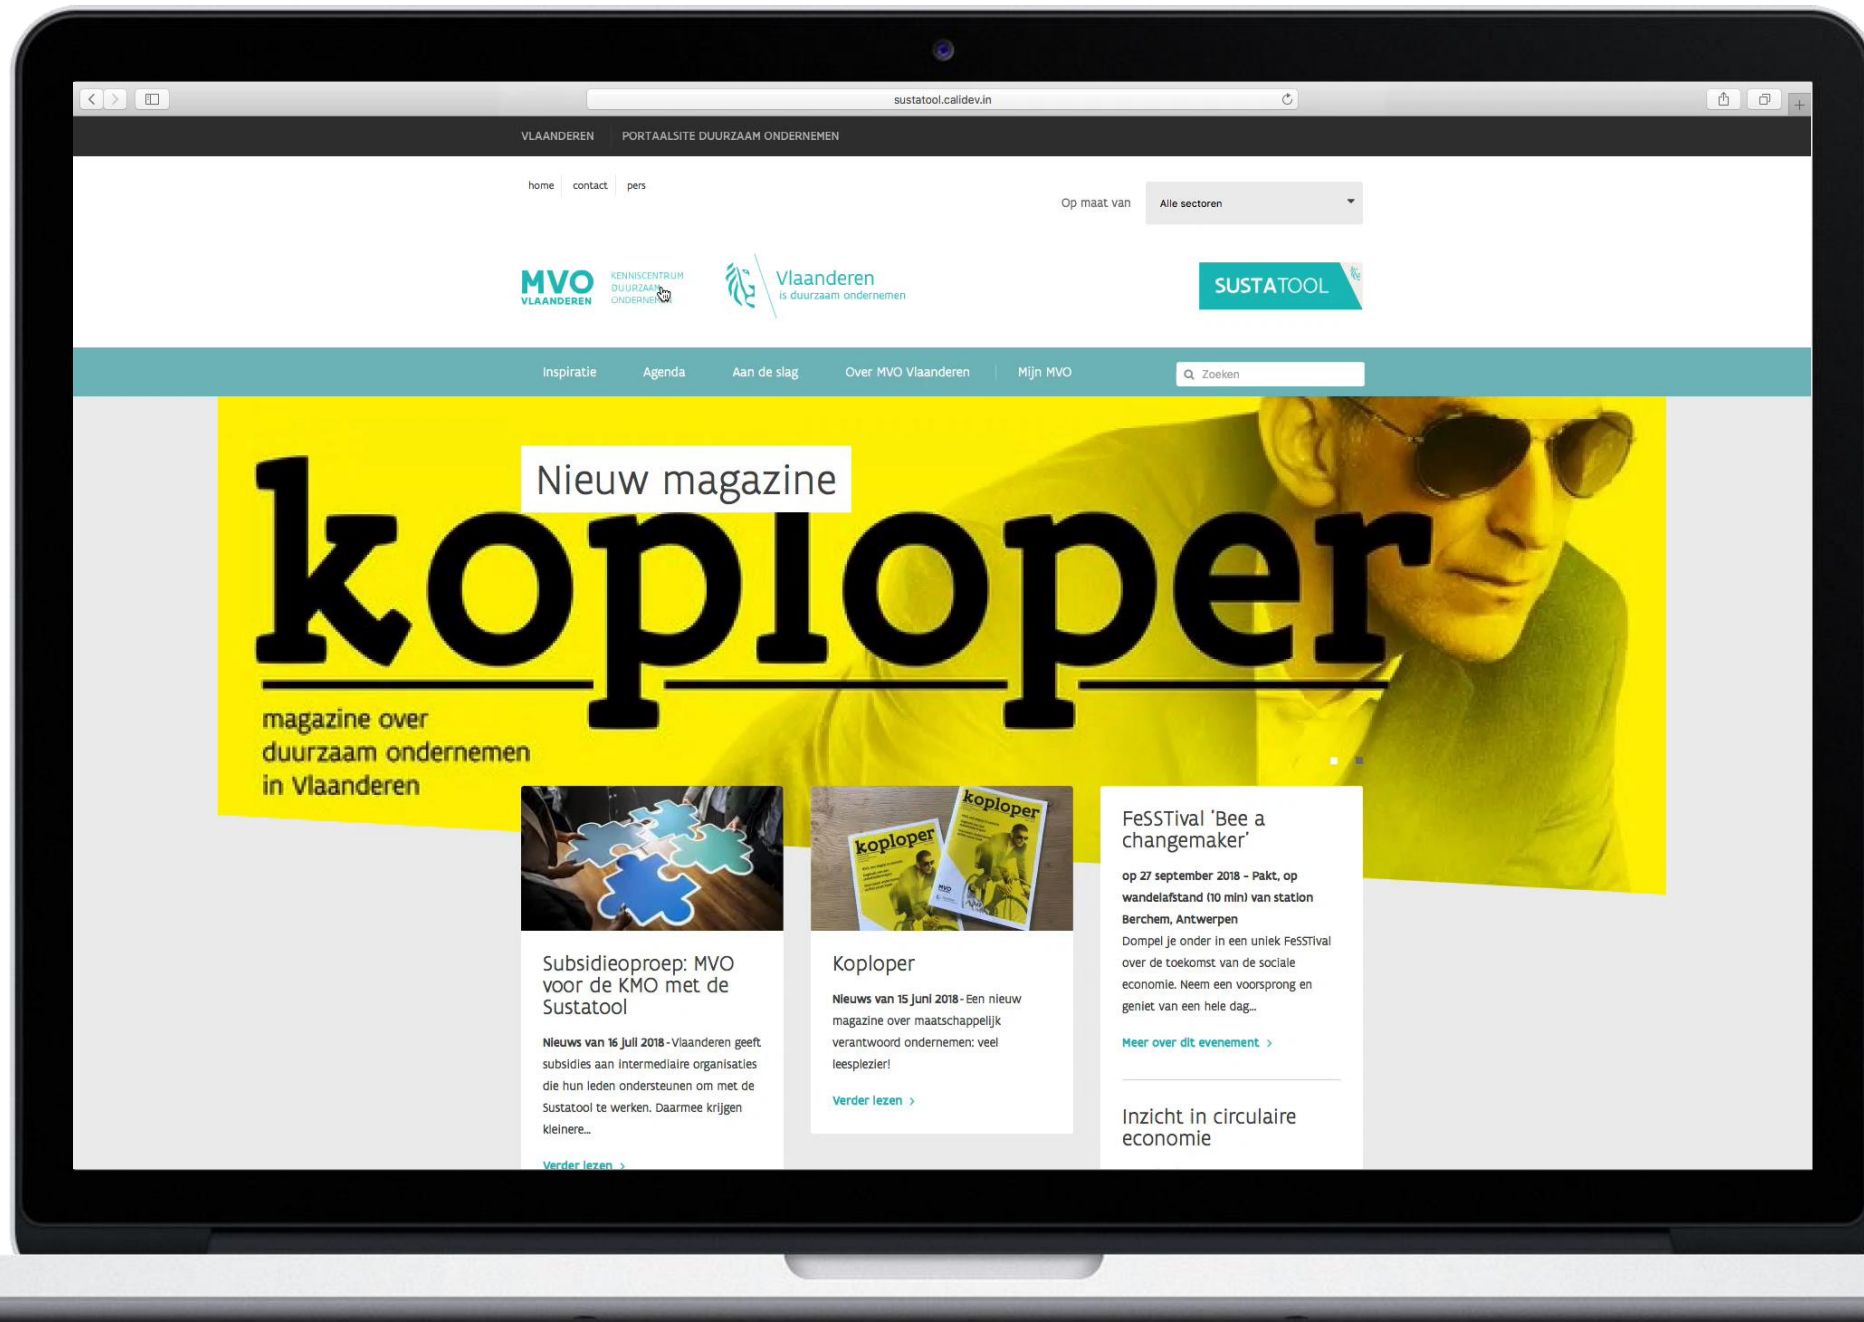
sustatool.calidev.in

VLAANDEREN PORTAALSITE DUURZAAM ONDERNEMEN

home contact pers

Op maat van Alle sectoren

MVO VLAANDEREN KENNISCENTRUM DUURZAAM ONDERNEMEN

Vlaanderen is duurzaam ondernemen

SUSTATOOL

Inspiratie Agenda Aan de slag Over MVO Vlaanderen Mijn MVO

Zoeken

Nieuw magazine

koploper

magazine over duurzaam ondernemen in Vlaanderen

Subsidieoproep: MVO voor de KMO met de Sustatool

Nieuws van 16 juli 2018 - Vlaanderen geeft subsidies aan intermediaire organisaties die hun leden ondersteunen om met de Sustatool te werken. Daarmee krijgen kleinere...

Verder lezen ›

koploper

koploper

Koploper

Nieuws van 15 juni 2018 - Een nieuw magazine over maatschappelijk verantwoord ondernemen: veel leesplezier!

Verder lezen ›

FeSSTival 'Bee a changemaker'

op 27 september 2018 - Pakt, op wandelafstand (10 min) van station Berchem, Antwerpen

Dompel je onder in een uniek FeSSTival over de toekomst van de sociale economie. Neem een voorsprong en geniet van een hele dag...

Meer over dit evenement ›

Inzicht in circulaire economie